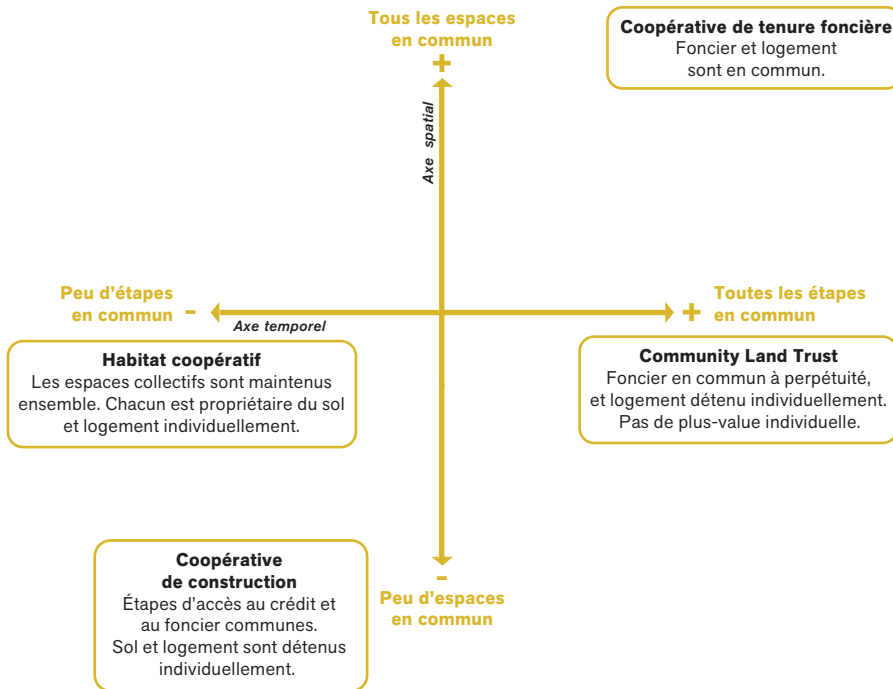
Tous les espaces en commun
+

Coopérative de tenure foncière
Foncier et logement sont en commun.

Axe spatial

Peu d'étapes en commun -

Axe temporel

+ Toutes les étapes en commun

Habitat coopératif
Les espaces collectifs sont maintenus ensemble. Chacun est propriétaire du sol et logement individuellement.

Community Land Trust
Foncier en commun à perpétuité, et logement détenu individuellement. Pas de plus-value individuelle.

-
Peu d'espaces en commun

Coopérative de construction
Étapes d'accès au crédit et au foncier communes. Sol et logement sont détenus individuellement.